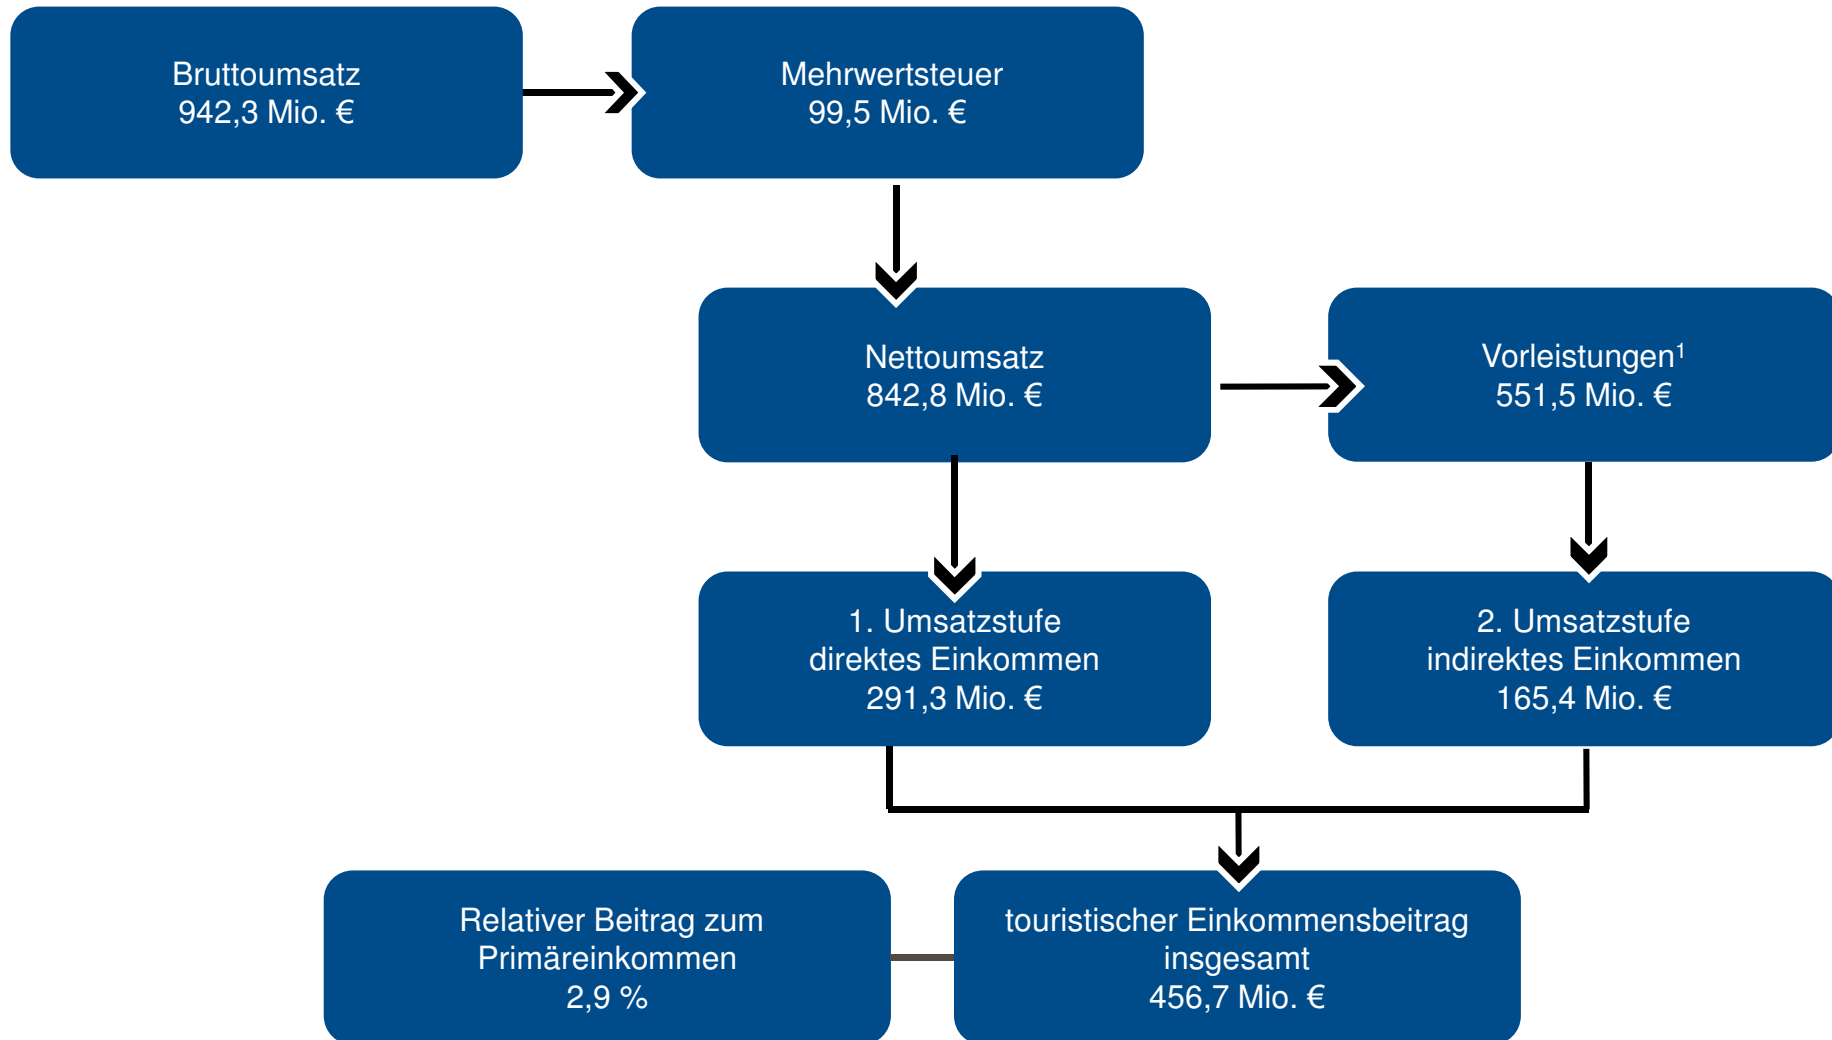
Bruttoumsatz
942,3 Mio. €

Mehrwertsteuer
99,5 Mio. €

Nettoumsatz
842,8 Mio. €

Vorleistungen$^1$
551,5 Mio. €

1. Umsatzstufe
direktes Einkommen
291,3 Mio. €

2. Umsatzstufe
indirektes Einkommen
165,4 Mio. €

Relativer Beitrag zum Primäreinkommen
2,9 %

touristischer Einkommensbeitrag insgesamt
456,7 Mio. €